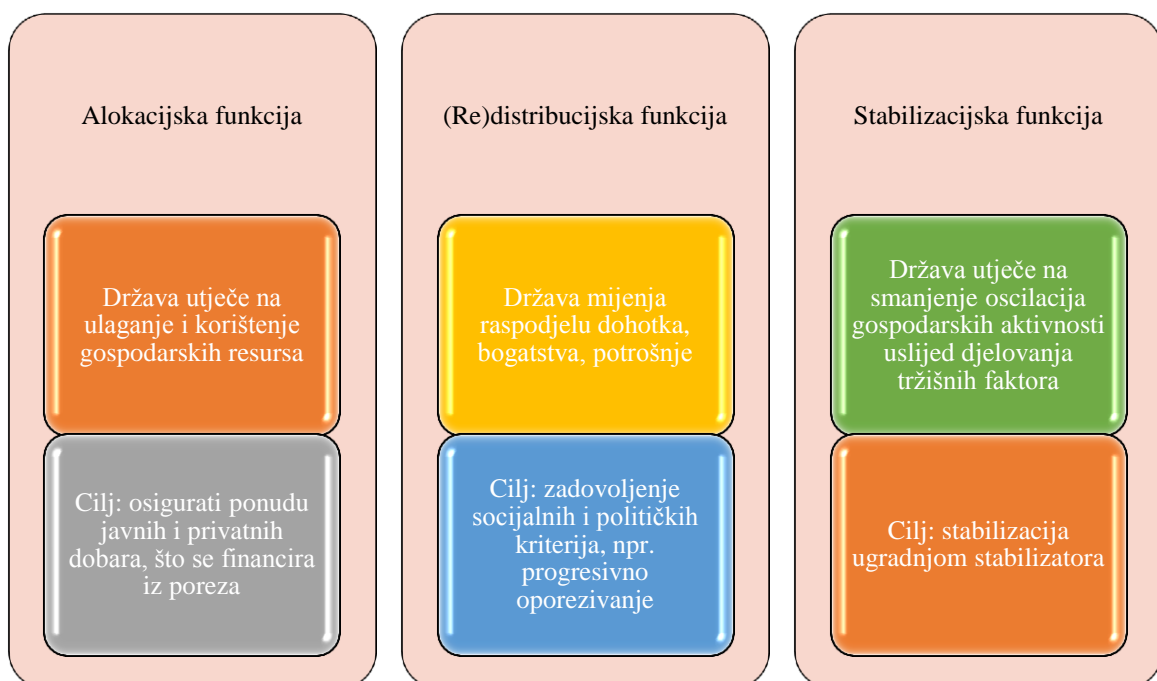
Alokacijska funkcija

Država utječe na ulaganje i korištenje gospodarskih resursa

Cilj: osigurati ponudu javnih i privatnih dobara, što se financira iz poreza

(Re)distribucijska funkcija

Država mijenja raspodjelu dohotka, bogatstva, potrošnje

Cilj: zadovoljenje socijalnih i političkih kriterija, npr. progresivno oporezivanje

Stabilizacijska funkcija

Država utječe na smanjenje oscilacija gospodarskih aktivnosti uslijed djelovanja tržišnih faktora

Cilj: stabilizacija ugradnjom stabilizatora